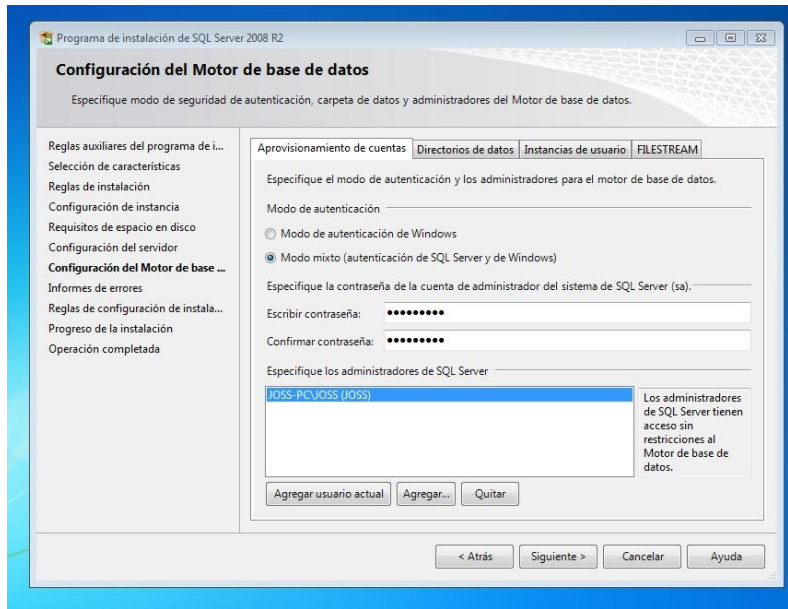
Programa de instalación de SQL Server 2008 R2

Configuración del Motor de base de datos

Especifique modo de seguridad de autenticación, carpeta de datos y administradores del Motor de base de datos.

Reglas auxiliares del programa de i...
Selección de características
Reglas de instalación
Configuración de instancia
Requisitos de espacio en disco
Configuración del servidor
Configuración del Motor de base ...
Informes de errores
Reglas de configuración de instala...
Progreso de la instalación
Operación completada

Aprovisionamiento de cuentas | Directorios de datos | Instancias de usuario | FILESTREAM

Especifique el modo de autenticación y los administradores para el motor de base de datos.

Modo de autenticación

Modo de autenticación de Windows

Modo mixto (autenticación de SQL Server y de Windows)

Especifique la contraseña de la cuenta de administrador del sistema de SQL Server (sa).

Escribir contraseña: ●●●●●●●●●

Confirmar contraseña: ●●●●●●●●●

Especifique los administradores de SQL Server

JOSS-PC\JOSS (JOSS)

Los administradores de SQL Server tienen acceso sin restricciones al Motor de base de datos.

Agregar usuario actual | Agregar... | Quitar

< Atrás | Siguiente > | Cancelar | Ayuda